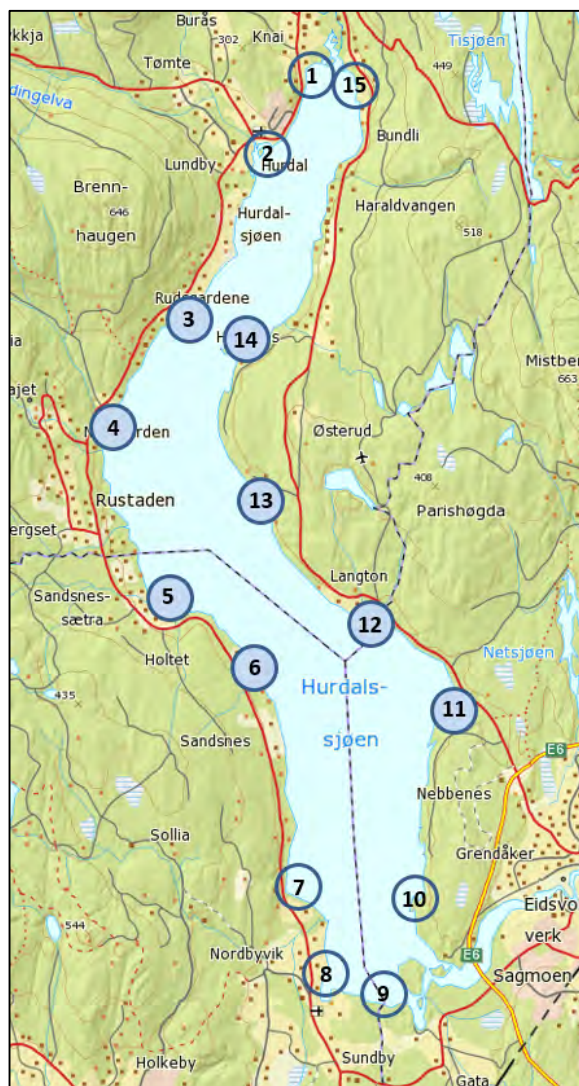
Burås
302
Knai
kkja
Tømte
449
Tisjøen
1
15
dingelva
Bundli
Lundby
2
Hurdal
Brenn-
haugen
646
Hurdal-
sjøen
Haraldvangen
518
Rudsgardene
3
14
Mistber
663
ajet
4
rden
Østerud
408
Rustaden
13
Parishøgda
ergset
Sandsnes-
sætra
5
Langton
12
Holtet
6
Netsjøen
435
Hurdals-
sjøen
11
E6
Sandsnes
Nebbenes
Sollia
Grendaker
7
10
Eidsvo
verk
544
Nordbyvik
8
E6
Sagmoen
9
Holkeby
Sundby
Gata